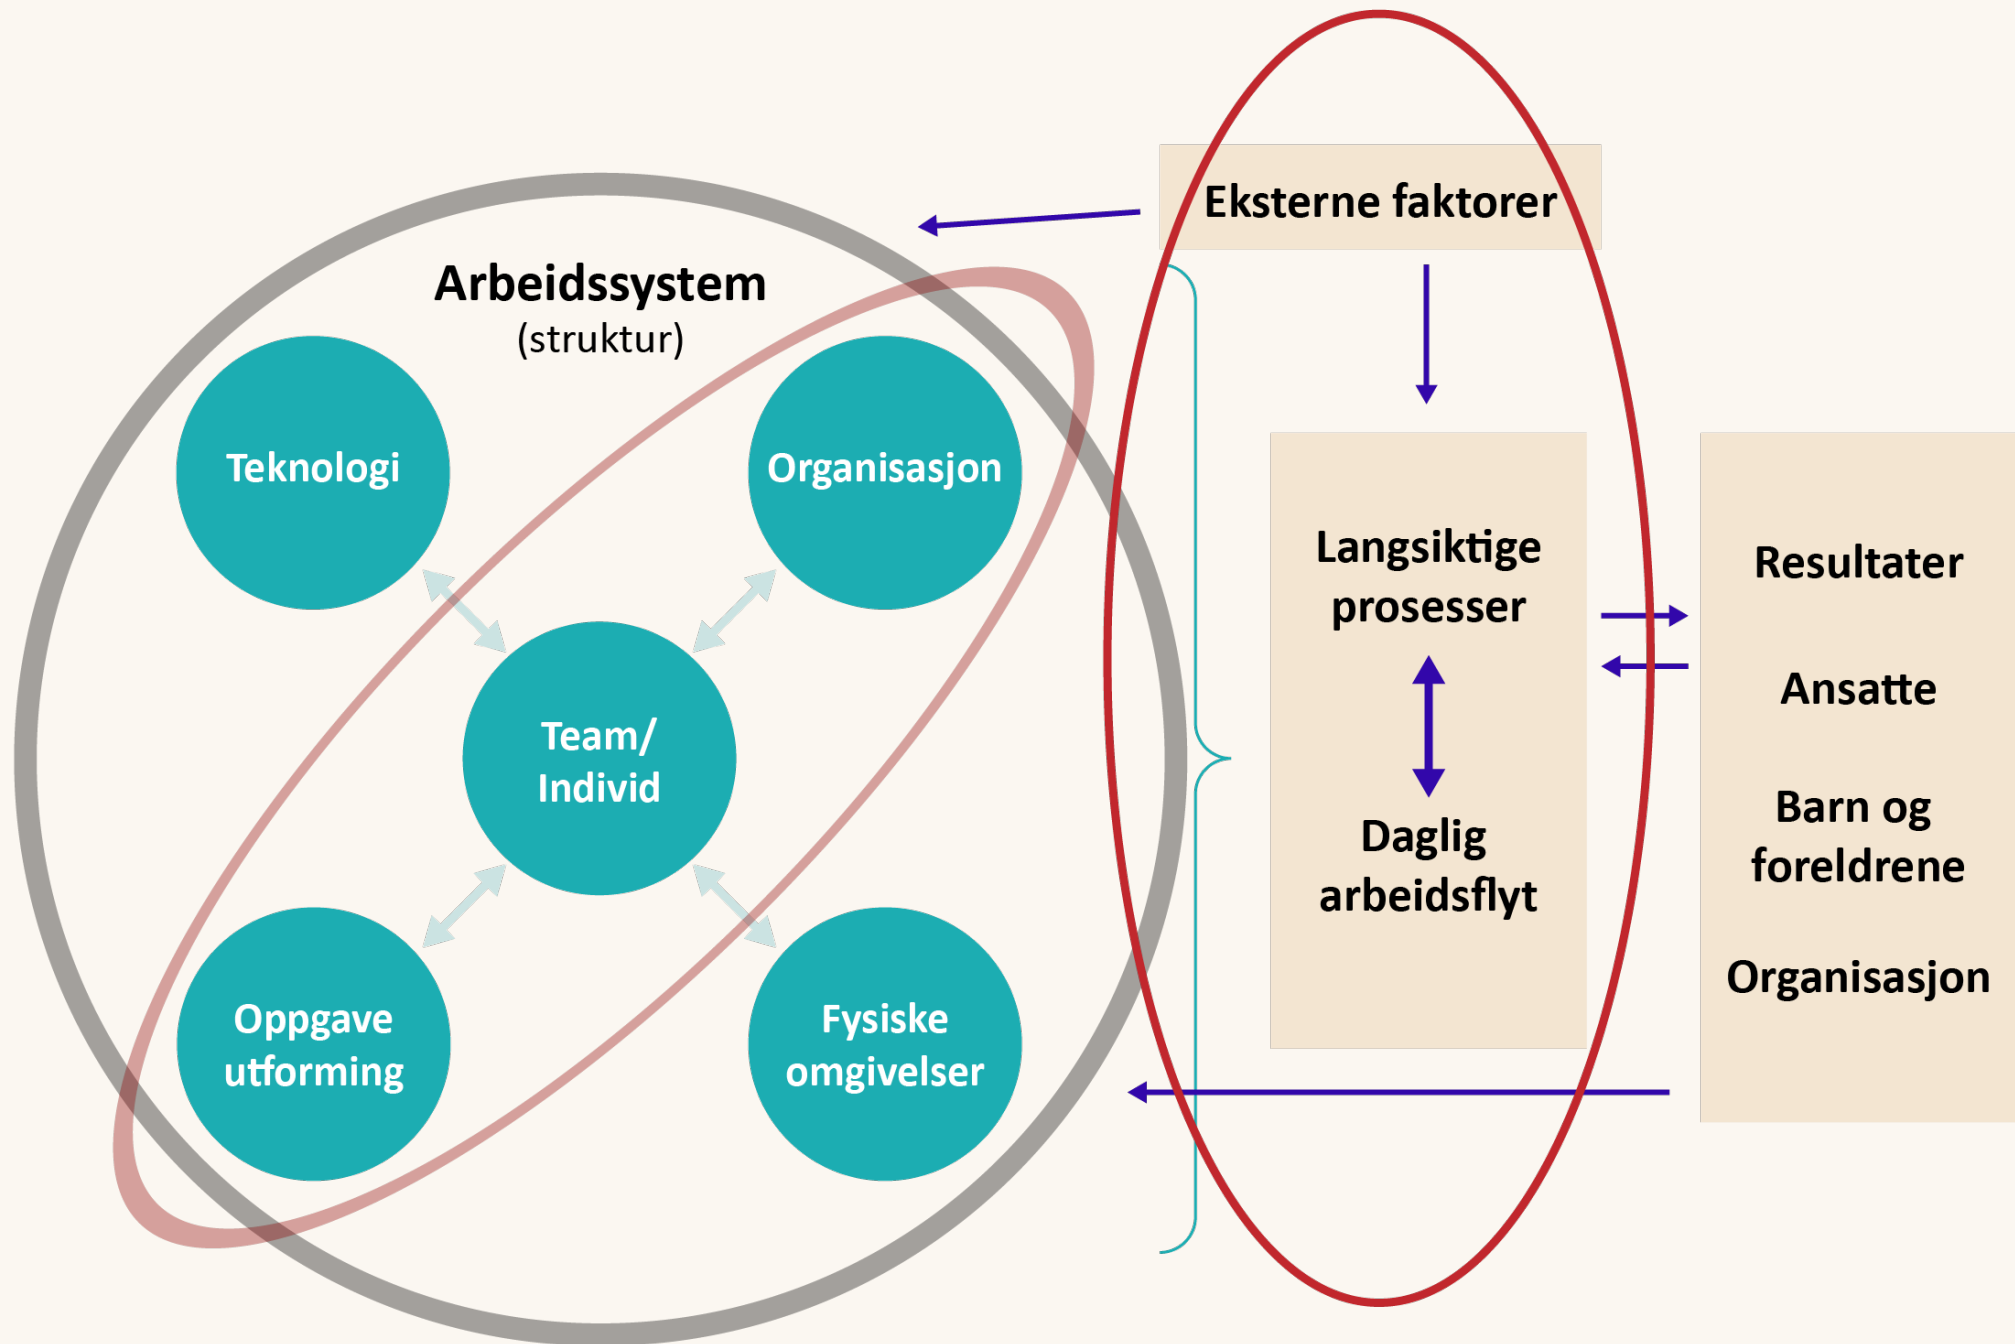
Eksterne faktorer

Arbeidssystem
(struktur)

Teknologi

Organisasjon

Team/
Individ

Oppgave utforming

Fysiske omgivelser

Langsiktige prosesser

Daglig arbeidsflyt

Resultater

Ansatte

Barn og foreldrene

Organisasjon